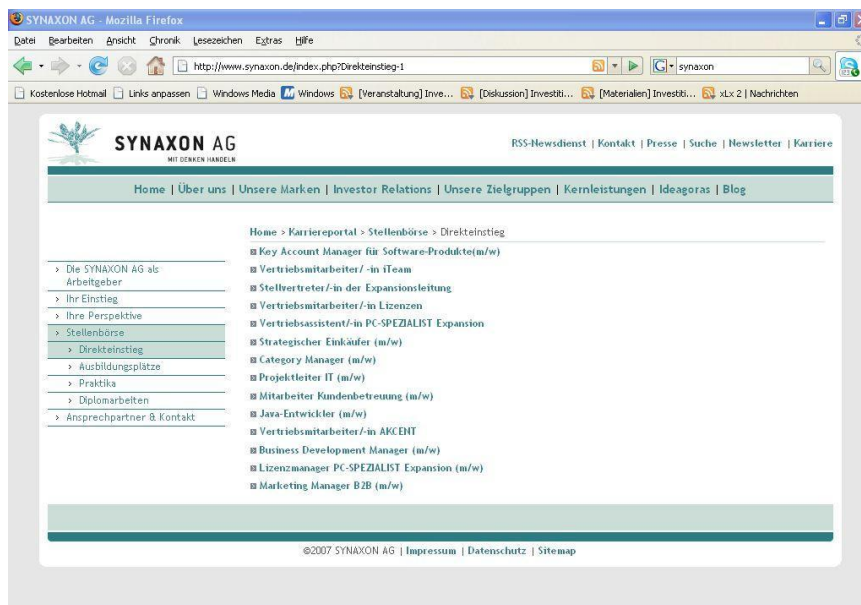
SYNAXON AG - Mozilla Firefox

Datei Bearbeiten Ansicht Chronik Lesezeichen Extras Hilfe

http://www.synaxon.de/index.php?Direkteinstieg-1

synaxon

Kostenlose Hotmail | Links anpassen | Windows Media | Windows | [Veranstaltung] Inve... | [Diskussion] Investiti... | [Materialien] Investiti... | xLx 2 | Nachrichten

SYNAXON AG
MIT DENKEN HANDELN

RSS-Newsdienst | Kontakt | Presse | Suche | Newsletter | Karriere

Home | Über uns | Unsere Marken | Investor Relations | Unsere Zielgruppen | Kernleistungen | Ideagoras | Blog

Home > Karriereportal > Stellenbörse > Direkteinstieg

> Die SYNAXON AG als Arbeitgeber
> Ihr Einstieg
> Ihre Perspektive
> Stellenbörse
> Direkteinstieg
> Ausbildungsplätze
> Praktika
> Diplomarbeiten
> Ansprechpartner & Kontakt

Key Account Manager für Software-Produkte(m/w)
Vertriebsmitarbeiter/ -in iTeam
Stellvertreter/-in der Expansionsleitung
Vertriebsmitarbeiter/-in Lizenzen
Vertriebsassistent/-in PC-SPEZIALIST Expansion
Strategischer Einkäufer (m/w)
Category Manager (m/w)
Projektleiter IT (m/w)
Mitarbeiter Kundenbetreuung (m/w)
Java-Entwickler (m/w)
Vertriebsmitarbeiter/-in AKCENT
Business Development Manager (m/w)
Lizenzmanager PC-SPEZIALIST Expansion (m/w)
Marketing Manager B2B (m/w)

©2007 SYNAXON AG | Impressum | Datenschutz | Sitemap